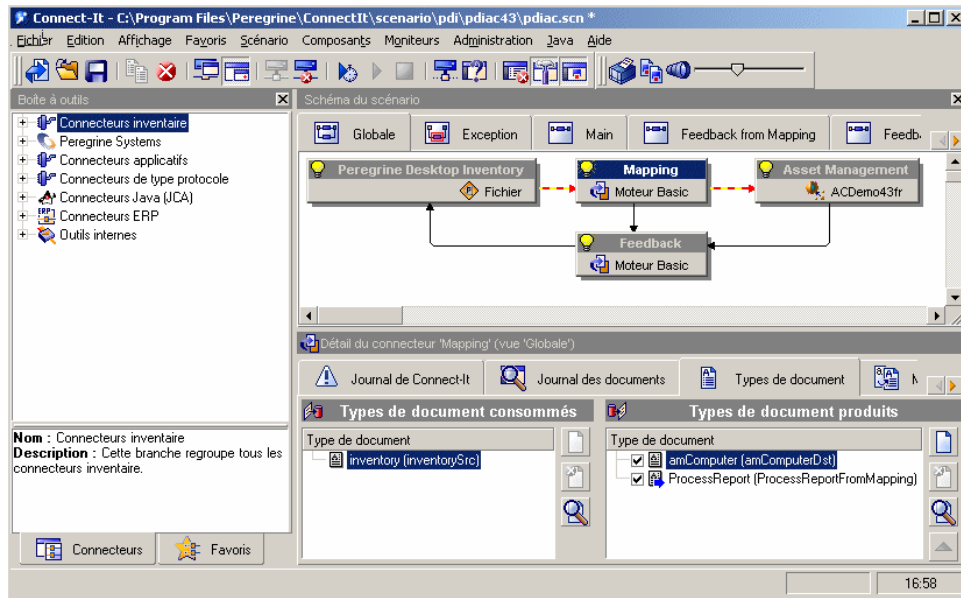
Connect-It - C:\Program Files\Peregrine\ConnectIt\scenario\pdi\pdiac43\pdiac.scn *

Fichier Edition Affichage Favoris Scénario Composants Moniteurs Administration Java Aide

Boîte à outils

Connecteurs inventaire
Peregrine Systems
Connecteurs applicatifs
Connecteurs de type protocole
Connecteurs Java (JCA)
Connecteurs ERP
Outils internes

Nom : Connecteurs inventaire
Description : Cette branche regroupe tous les connecteurs inventaire.

Connecteurs
Favoris

Schéma du scénario

Globale
Exception
Main
Feedback from Mapping
Feedba

Peregrine Desktop Inventory
Fichier
Mapping
Moteur Basic
Asset Management
ACDemo43fr
Feedback
Moteur Basic

Détail du connecteur 'Mapping' (vue 'Globale')

Journal de Connect-It
Journal des documents
Types de document

Types de document consommés
Type de document
inventory (inventorySrc)

Types de document produits
Type de document
amComputer (amComputerDst)
ProcessReport (ProcessReportFromMapping)

16:58